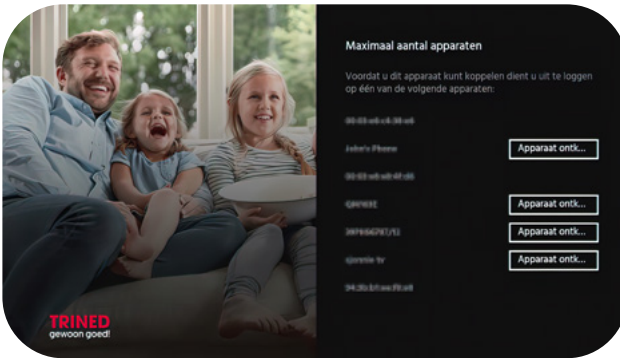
Maximaal aantal apparaten

Voordat u dit apparaat kunt koppelen dient u uit te loggen op één van de volgende apparaten:

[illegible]

John's Phone

Apparaat ontk...

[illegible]

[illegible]

Apparaat ontk...

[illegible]

Apparaat ontk...

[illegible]

Apparaat ontk...

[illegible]

TRINED
gewoon goed!